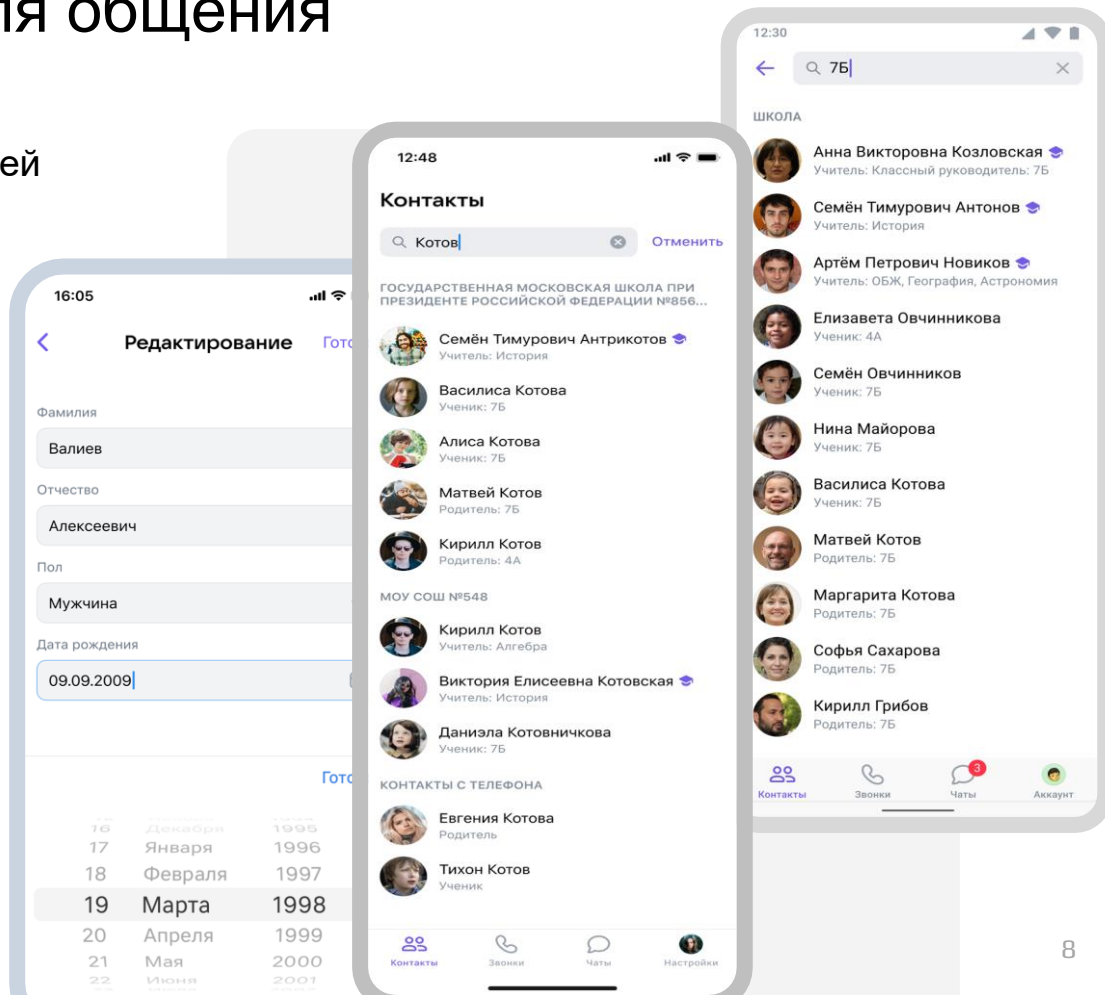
ия общения

ей

16:05

Редактирование Гото

Фамилия
Валиев
Отчество
Алексеевич
Пол
Мужчина
Дата рождения
09.09.2009

Гото

16 Декабря 1995
17 Января 1996
18 Февраля 1997
19 Марта 1998
20 Апреля 1999
21 Мая 2000
22 Июня 2001

12:48

Контакты

Котов Отменить

ГОСУДАРСТВЕННАЯ МОСКОВСКАЯ ШКОЛА ПРИ ПРЕЗИДЕНТЕ РОССИЙСКОЙ ФЕДЕРАЦИИ №856...

Семён Тимурович Антрикотов
Учитель: История
Василиса Котова
Ученик: 7Б
Алиса Котова
Ученик: 7Б
Матвей Котов
Родитель: 7Б
Кирилл Котов
Родитель: 4А

МОУ СОШ №548

Кирилл Котов
Учитель: Алгебра
Виктория Елисеевна Котовская
Учитель: История
Даниэла Котовничкова
Ученик: 7Б

КОНТАКТЫ С ТЕЛЕФОНА

Евгения Котова
Родитель
Тихон Котов
Ученик

Контакты Звонки Чаты Настройки

12:30

7Б

ШКОЛА

Анна Викторовна Козловская
Учитель: Классный руководитель: 7Б
Семён Тимурович Антонов
Учитель: История
Артём Петрович Новиков
Учитель: ОБЖ, География, Астрономия
Елизавета Овчинникова
Ученик: 4А
Семён Овчинников
Ученик: 7Б
Нина Майорова
Ученик: 7Б
Василиса Котова
Ученик: 7Б
Матвей Котов
Родитель: 7Б
Маргарита Котова
Родитель: 7Б
Софья Сахарова
Родитель: 7Б
Кирилл Грибов
Родитель: 7Б

Контакты Звонки 3 Чаты Аккаунт

8